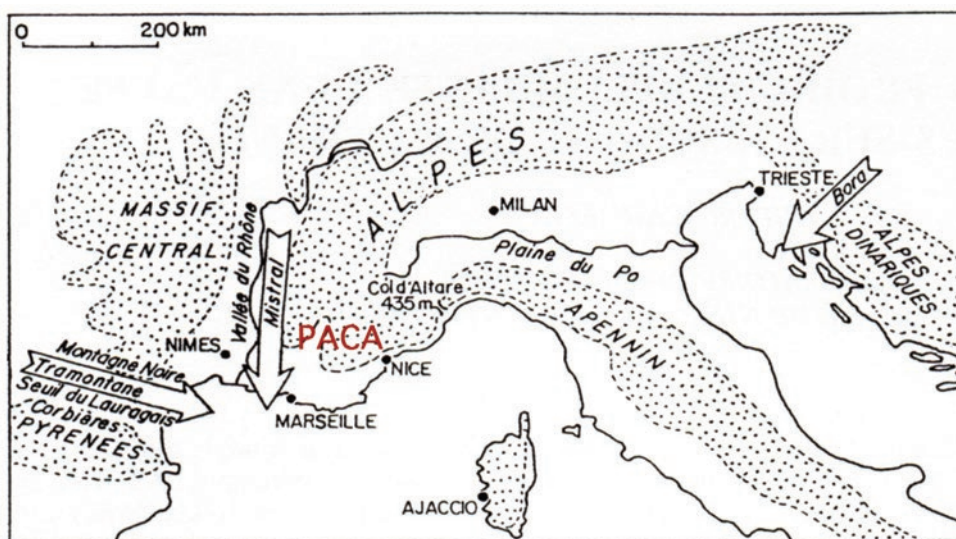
0 200 km

ALPES

TRIESTE

Bora

MASSIF CENTRAL

MILAN

Vallée du Rhône

Mistral

Plaine du Po

ALPES DINARIQUES

Col d'Altare 435 m

APENNIN

NIMES

PACA

Montagne Noire

Tramontane

Seuil du Lauragais

Corbières

PYRENEES

NICE

MARSEILLE

AJACCIO